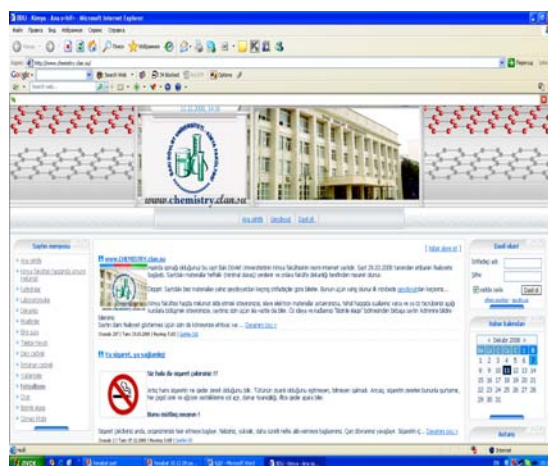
BDU - Kimya - Ana səhifə - Microsoft Internet Explorer

Google

www.chemistry.clan.su

Ana səhifə | Qeydiyyat | Daxil ol

Saytın menyusu

www.CHEMISTRY.clan.su

Daxil olun

İstifadəçi adı:

Şifrə:

Daxil ol

Təqvim

Oktyabr 2008

1 2 3 4 5 6 7 8 9 10 11 12 13 14 15 16 17 18 19 20 21 22 23 24 25 26 27 28 29 30 31

Siz hələ də siqaret çəkirsiniz ??

Bunu müthiş rəsmən !

Internet

Ana səhifə